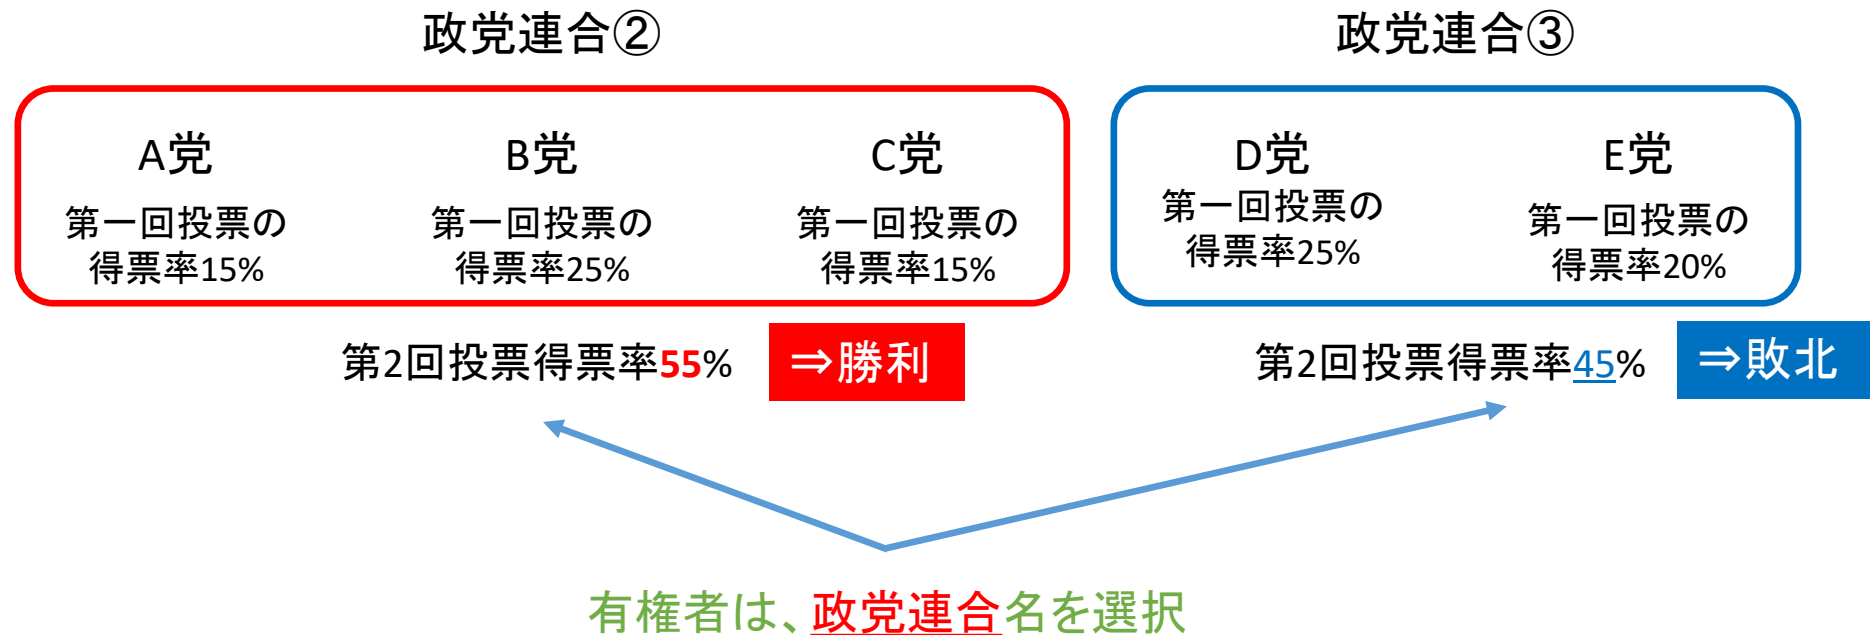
政党連合②

A党
第一回投票の得票率15%

B党
第一回投票の得票率25%

C党
第一回投票の得票率15%

第2回投票得票率55%

⇒勝利

政党連合③

D党
第一回投票の得票率25%

E党
第一回投票の得票率20%

第2回投票得票率45%

⇒敗北

有権者は、政党連合名を選択